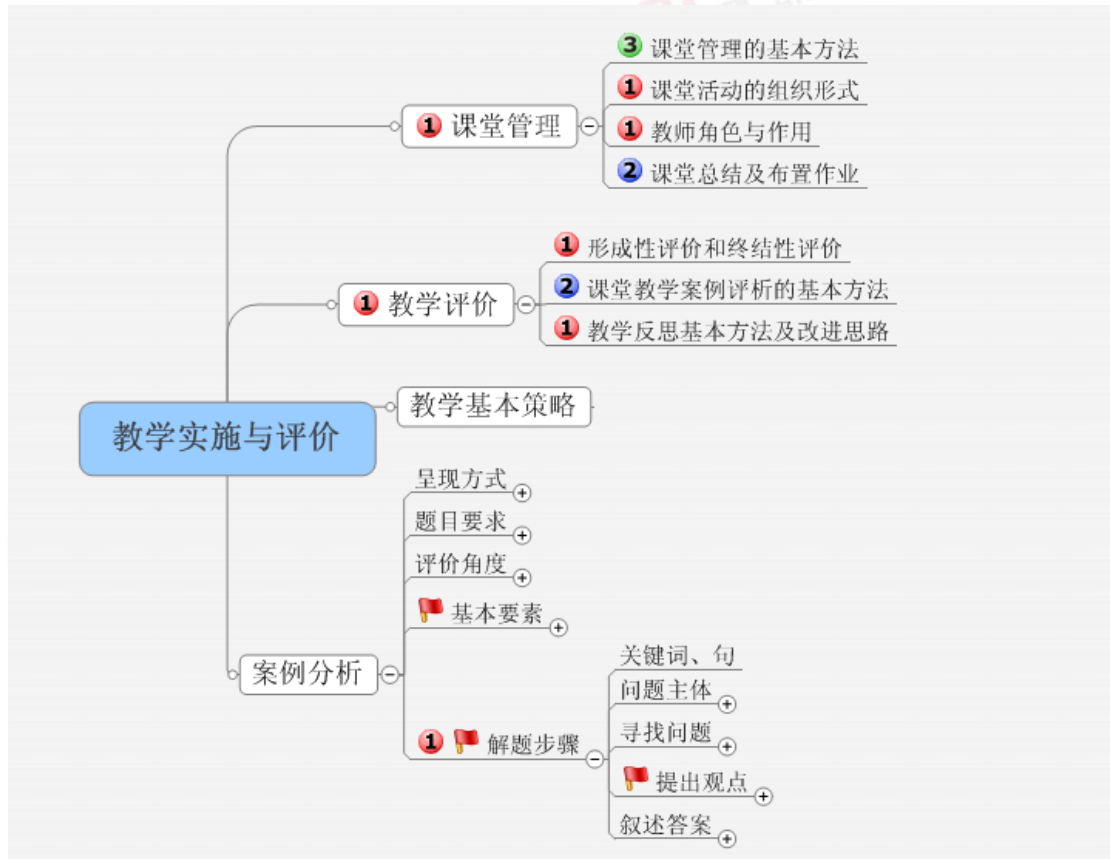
教学实施与评价

1 课堂管理
3 课堂管理的基本方法
1 课堂活动的组织形式
1 教师角色与作用
2 课堂总结及布置作业

1 教学评价
1 形成性评价和终结性评价
2 课堂教学案例评析的基本方法
1 教学反思基本方法及改进思路

教学基本策略

案例分析
呈现方式
题目要求
评价角度
基本要素
1 解题步骤
关键词、句
问题主体
寻找问题
提出观点
叙述答案